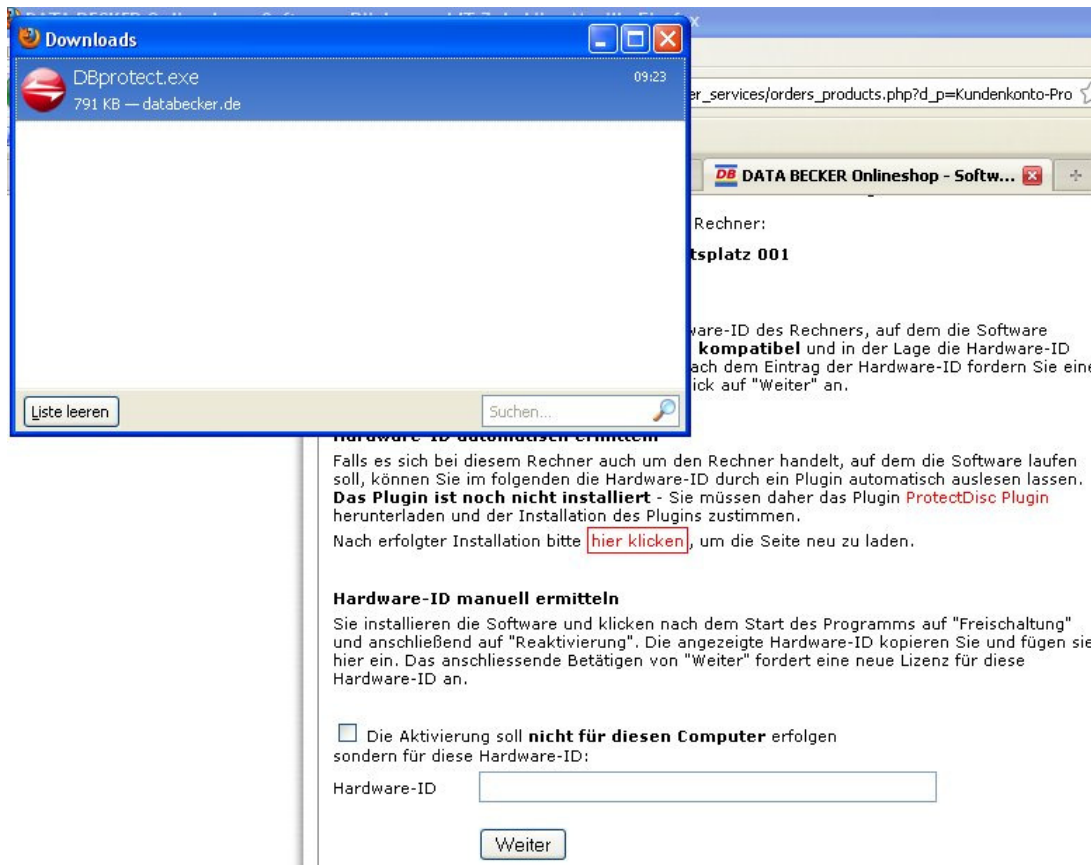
Downloads

DBprotect.exe
09:23
791 KB — databecker.de

Liste leeren

Suchen...

er_services/orders_products.php?d_p=Kundenkonto-Pro

DB DATA BECKER Onlineshop - Softw...

Rechner:

tsplatz 001

ware-ID des Rechners, auf dem die Software **kompatibel** und in der Lage die Hardware-ID ach dem Eintrag der Hardware-ID fordern Sie eine ick auf "Weiter" an.

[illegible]

Falls es sich bei diesem Rechner auch um den Rechner handelt, auf dem die Software laufen soll, können Sie im folgenden die Hardware-ID durch ein Plugin automatisch auslesen lassen. **Das Plugin ist noch nicht installiert** - Sie müssen daher das Plugin ProtectDisc Plugin herunterladen und der Installation des Plugins zustimmen.

Nach erfolgter Installation bitte hier klicken, um die Seite neu zu laden.

**Hardware-ID manuell ermitteln**

Sie installieren die Software und klicken nach dem Start des Programms auf "Freischaltung" und anschließend auf "Reaktivierung". Die angezeigte Hardware-ID kopieren Sie und fügen sie hier ein. Das anschliessende Betätigen von "Weiter" fordert eine neue Lizenz für diese Hardware-ID an.

Die Aktivierung soll **nicht für diesen Computer** erfolgen sondern für diese Hardware-ID:

Hardware-ID

Weiter